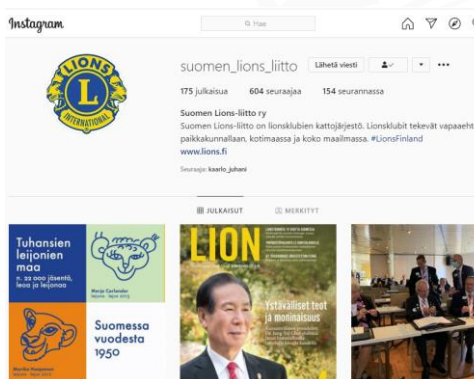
Instagram

Hae

suomen_lions_liitto Lähetä viesti

175 julkaisua 604 seuraajaa 154 seurannassa

Suomen Lions-liitto ry
Suomen Lions-liitto on lionsklubien kattojärjestö. Lionsklubit tekevät vapaaeht paikkakunnallaan, kotimaassa ja koko maailmassa. #LionsFinland
www.lions.fi

Seuraaja: kaarlo_juhani

JULKAISUT MERKITYT

LIONS INTERNATIONAL

Tuhansien leijonien maa
n. 22 000 jäsentä, leoa ja leijonaa

Marja Carlander
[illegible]

Suomessa vuodesta 1950

Marika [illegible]
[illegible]

LION

Ystävälliset teot ja moninaisuus